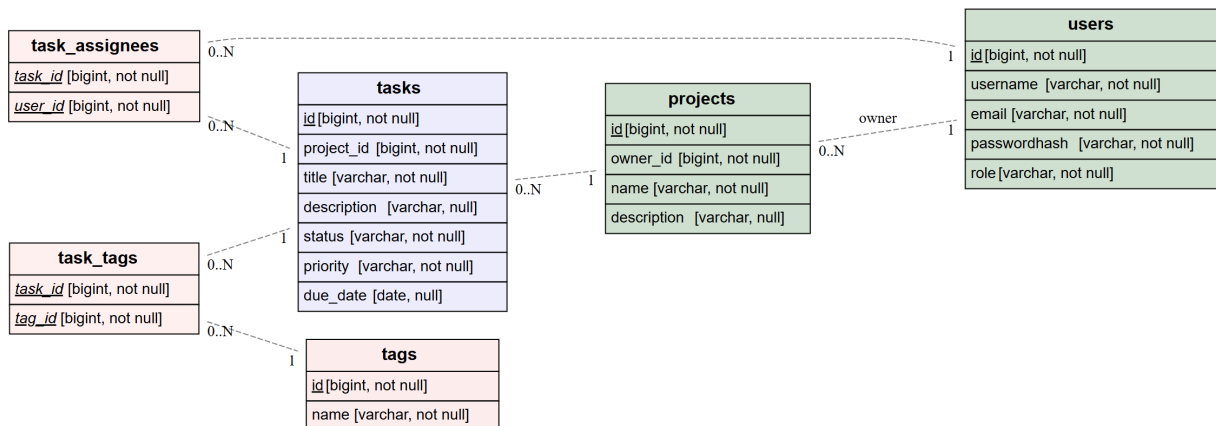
task_assignees
task_id [bigint, not null]
user_id [bigint, not null]

0..N

1

users
id [bigint, not null]
username [varchar, not null]
email [varchar, not null]
passwordhash [varchar, not null]
role [varchar, not null]

0..N

1

tasks
id [bigint, not null]
project_id [bigint, not null]
title [varchar, not null]
description [varchar, null]
status [varchar, not null]
priority [varchar, not null]
due_date [date, null]

0..N

1

projects
id [bigint, not null]
owner_id [bigint, not null]
name [varchar, not null]
description [varchar, null]

owner

0..N

1

task_tags
task_id [bigint, not null]
tag_id [bigint, not null]

0..N

1

0..N

1

tags
id [bigint, not null]
name [varchar, not null]